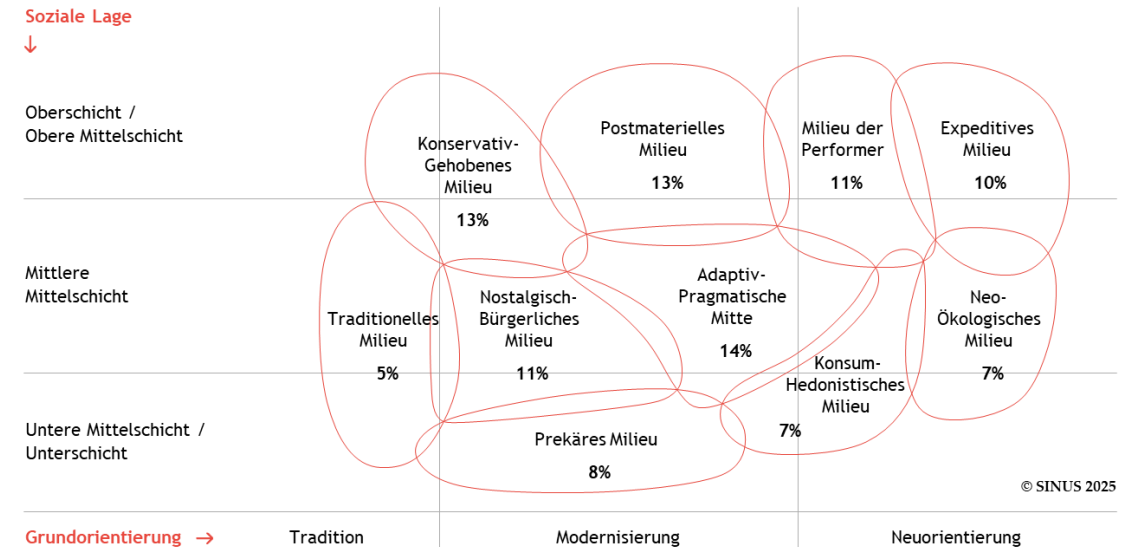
Soziale Lage
↓

Oberschicht / Obere Mittelschicht

Mittlere Mittelschicht

Untere Mittelschicht / Unterschicht

Konservativ-Gehobenes Milieu
13%

Postmaterielles Milieu
13%

Milieu der Performer
11%

Expeditives Milieu
10%

Traditionelles Milieu
5%

Nostalgisch-Bürgerliches Milieu
11%

Adaptiv-Pragmatische Mitte
14%

Neo-Ökologisches Milieu
7%

Konsum-Hedonistisches Milieu
7%

Prekäres Milieu
8%

© SINUS 2025

Grundorientierung →

Tradition

Modernisierung

Neuorientierung